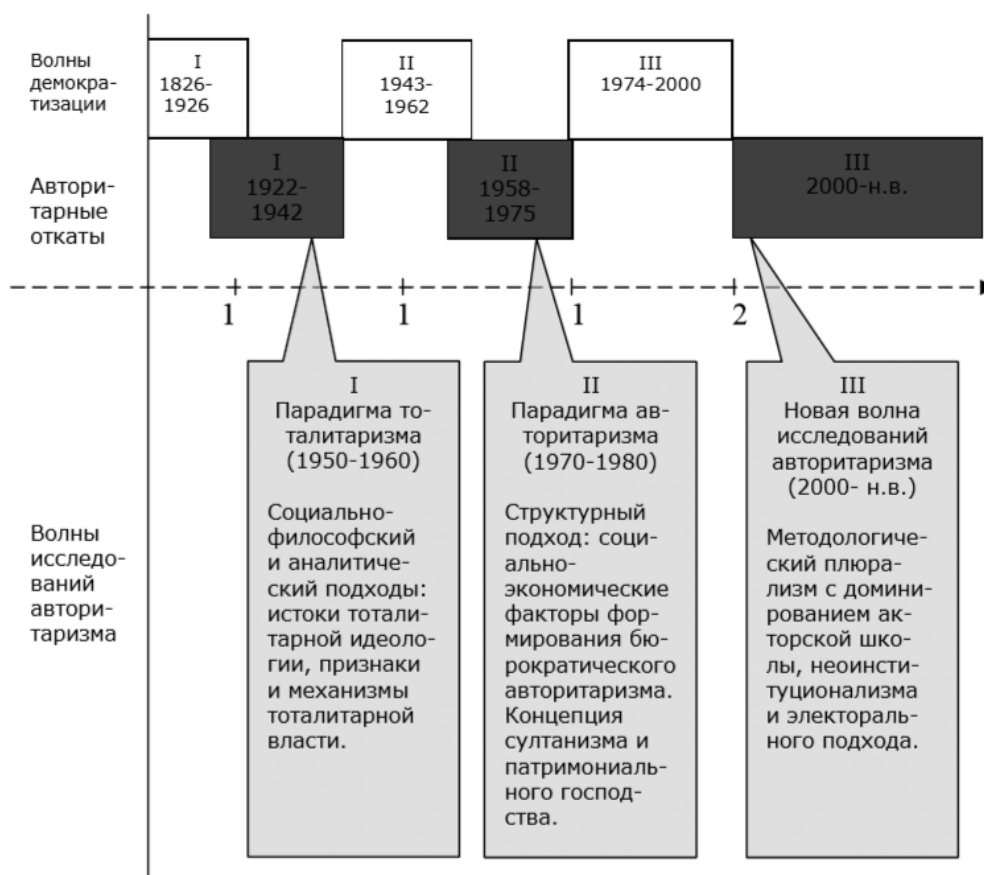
Волны демократизации

I
1826-1926

II
1943-1962

III
1974-2000

Авторитарные откаты

I
1922-1942

II
1958-1975

III
2000-н.в.

1

1

1

2

Волны исследований авторитаризма

I
Парадигма тоталитаризма (1950-1960)

Социально-философский и аналитический подходы: истоки тоталитарной идеологии, признаки и механизмы тоталитарной власти.

II
Парадигма авторитаризма (1970-1980)

Структурный подход: социально-экономические факторы формирования бюрократического авторитаризма. Концепция султанизма и патримониального господства.

III
Новая волна исследований авторитаризма (2000- н.в.)

Методологический плюрализм с доминированием акторской школы, неоинституционализма и электорального подхода.